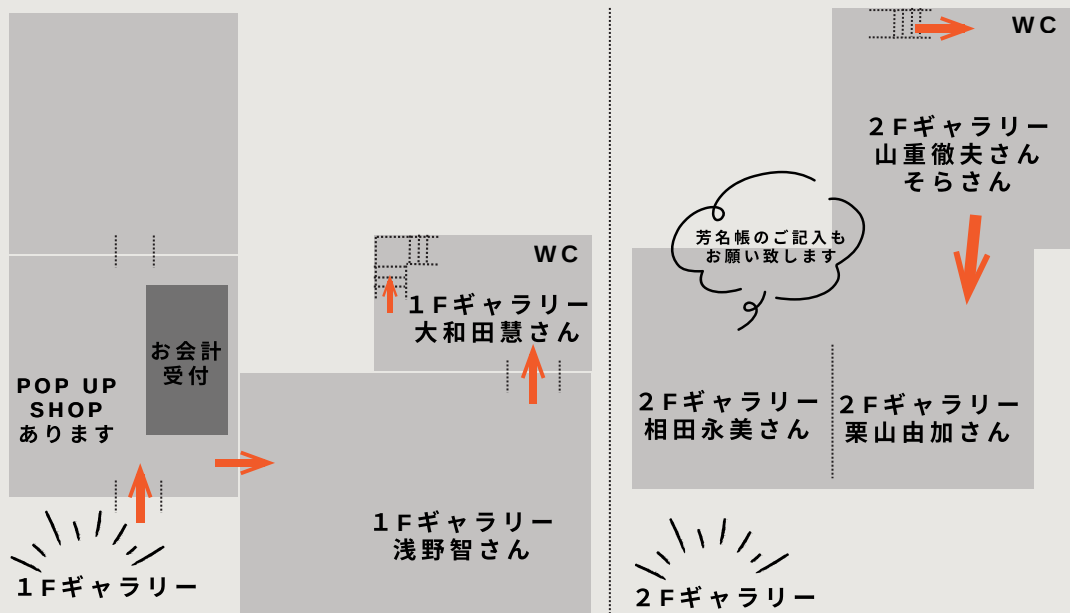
POP UP SHOP ありすます

お会計
受付

１Fギャラリー

WC

１Fギャラリー
大和田慧さん

１Fギャラリー
浅野智さん

WC

２Fギャラリー
山重徹夫さん
そらさん

芳名帳のご記入も
お願い致します

２Fギャラリー
相田永美さん

２Fギャラリー
栗山由加さん

２Fギャラリー